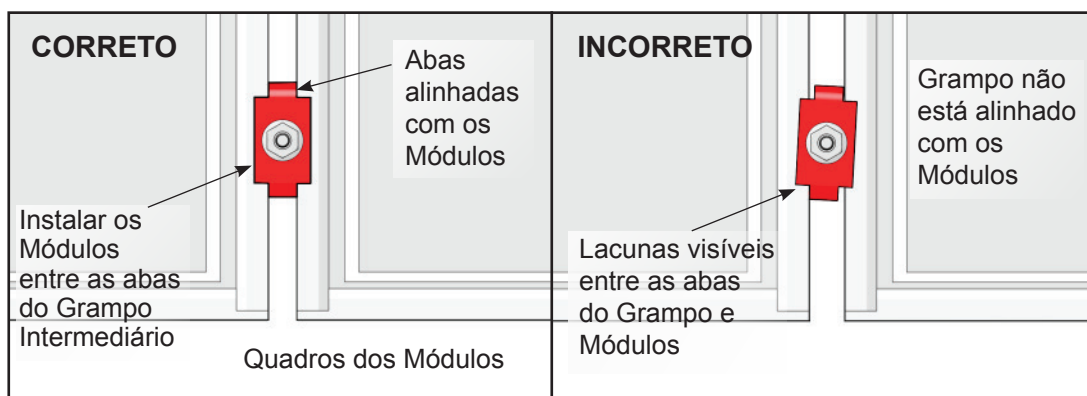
CORRETO

Abas alinhadas com os Módulos

Instalar os Módulos entre as abas do Grampo Intermediário

Quadros dos Módulos

INCORRETO

Grampo não está alinhado com os Módulos

Lacunas visíveis entre as abas do Grampo e Módulos